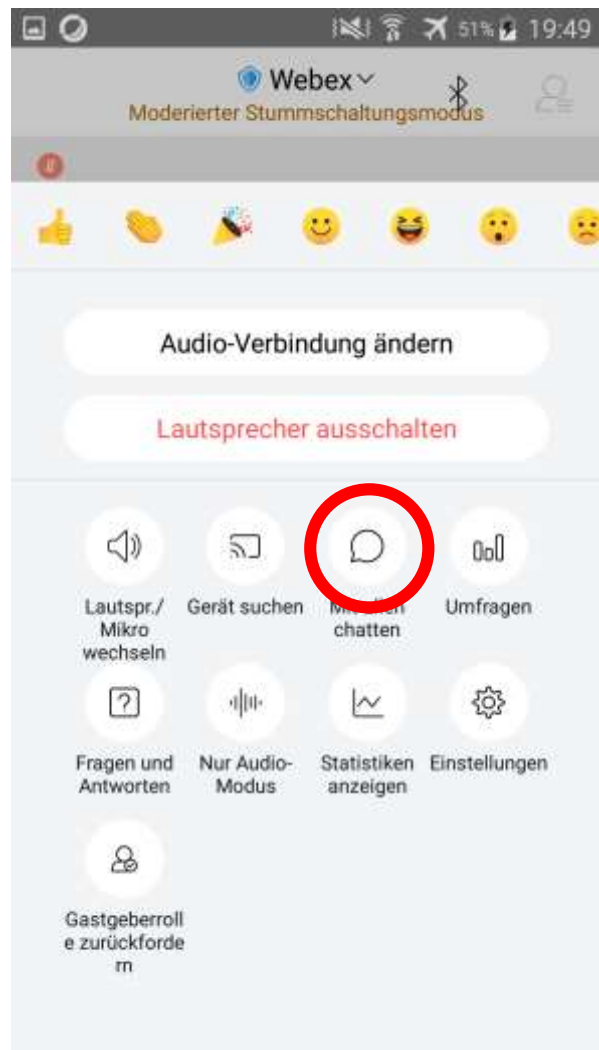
51% 19:49

Webex

Moderierter Stummschaltungsmodus

Audio-Verbindung ändern

Lautsprecher ausschalten

Lautspr./ Mikro wechseln

Gerät suchen

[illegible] chatten

Umfragen

Fragen und Antworten

Nur Audio-Modus

Statistiken anzeigen

Einstellungen

Gastgeberrolle zurückfordern